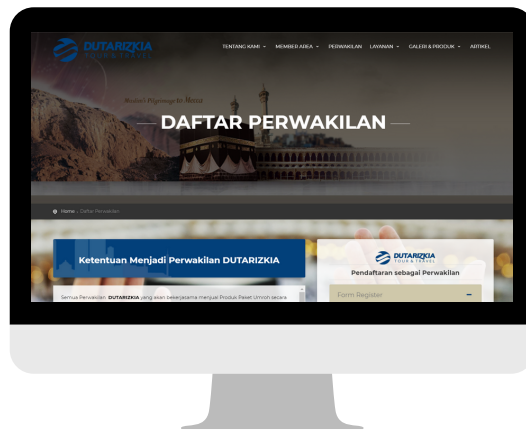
DUTARIZKIA
TOUR & TRAVEL

TENTANG KAMI
MEMBER AREA
PERWAKILAN
LAYANAN
GALERI & PRODUK
ARTIKEL

Modest Pilgrimage to Mecca

DAFTAR PERWAKILAN

Home / Daftar Perwakilan

Ketentuan Menjadi Perwakilan DUTARIZKIA

Semua Perwakilan, DUTARIZKIA yang akan bekerjasama menjual Produk Paket Umroh secara

DUTARIZKIA
TOUR & TRAVEL

Pendaftaran sebagai Perwakilan

Form Register
–